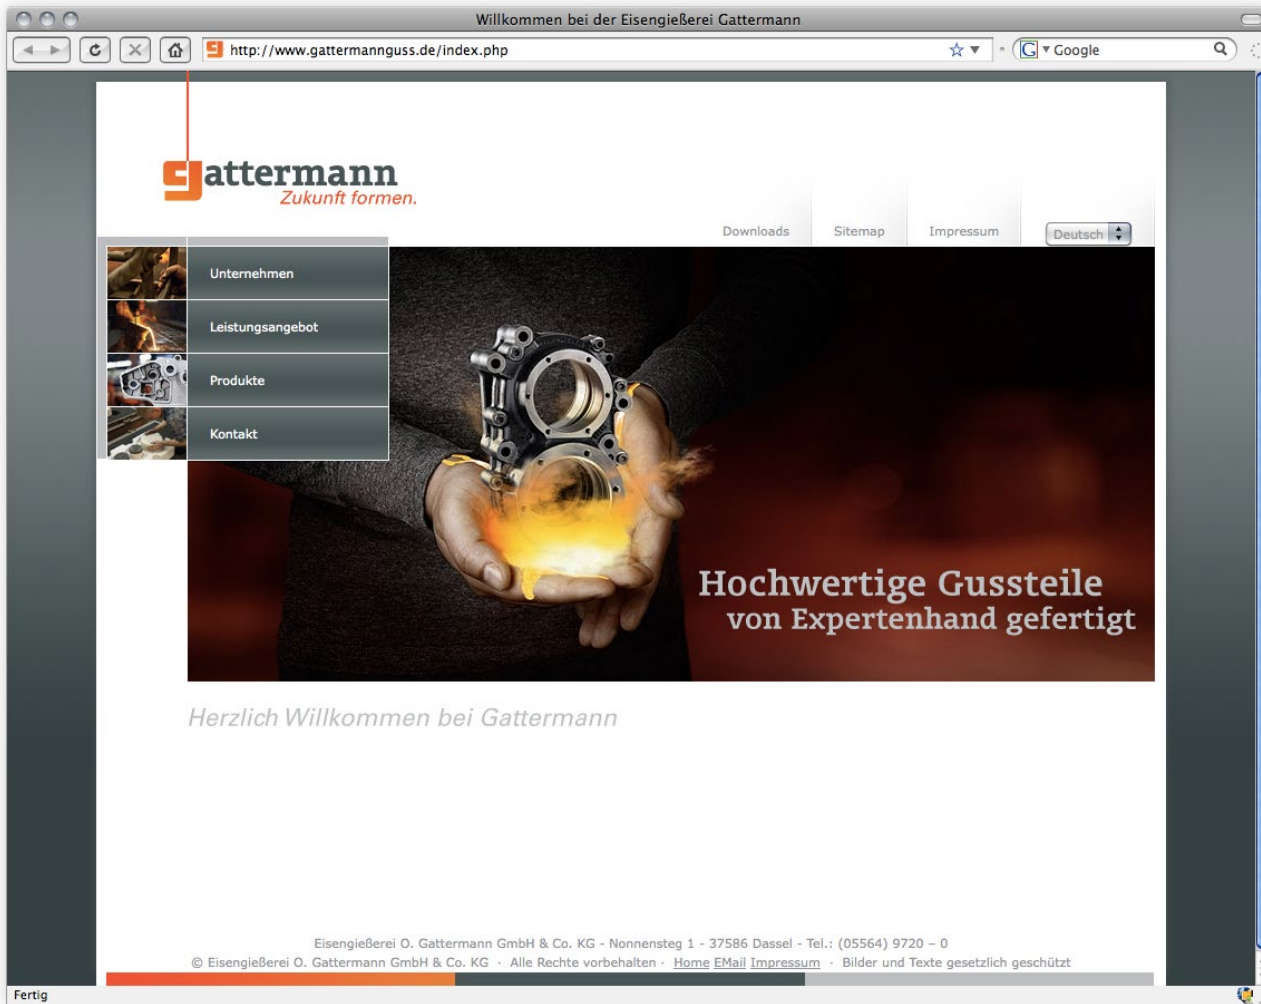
Willkommen bei der Eisengießerei Gattermann

http://www.gattermannguss.de/index.php

Google

gattermann
Zukunft formen.

Downloads Sitemap Impressum Deutsch

Unternehmen
Leistungsangebot
Produkte
Kontakt

Hochwertige Gussteile
von Expertenhand gefertigt

Herzlich Willkommen bei Gattermann

Eisengießerei O. Gattermann GmbH & Co. KG - Nonnensteg 1 - 37586 Dassel - Tel.: (05564) 9720 – 0
© Eisengießerei O. Gattermann GmbH & Co. KG · Alle Rechte vorbehalten · Home EMail Impressum · Bilder und Texte gesetzlich geschützt

Fertig